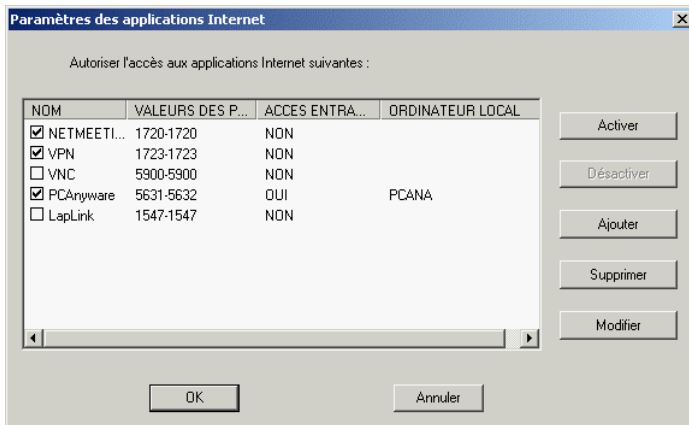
Paramètres des applications Internet

X

Autoriser l'accès aux applications Internet suivantes :

| NOM | VALEURS DES P... | ACCES ENTRA... | ORDINATEUR LOCAL |
|---|---|---|---|
| ☑ NETMEETI... | 1720-1720 | NON | |
| ☑ VPN | 1723-1723 | NON | |
| ☐ VNC | 5900-5900 | NON | |
| ☑ PCAnyware | 5631-5632 | OUI | PCANA |
| ☐ LapLink | 1547-1547 | NON | |

Activer

Désactiver

Ajouter

Supprimer

Modifier

OK

Annuler